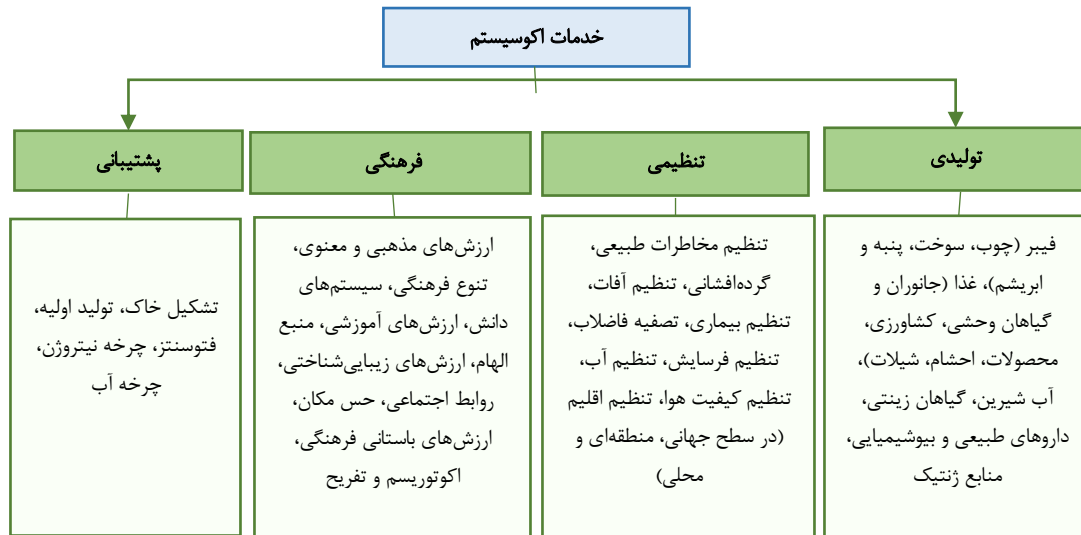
خدمات اکوسیستم

تولیدی

فیبر (چوب، سوخت، پنبه و ابریشم)، غذا (جانوران و گیاهان وحشی، کشاورزی، محصولات، احشام، شیلات)، آب شیرین، گیاهان زینتی، داروهای طبیعی و بیوشیمیایی، منابع ژنتیک

تنظیمی

تنظیم مخاطرات طبیعی، گرده‌افشانی، تنظیم آفات، تنظیم بیماری، تصفیه فاضلاب، تنظیم فرسایش، تنظیم آب، تنظیم کیفیت هوا، تنظیم اقلیم (در سطح جهانی، منطقه‌ای و محلی)

فرهنگی

ارزش‌های مذهبی و معنوی، تنوع فرهنگی، سیستم‌های دانش، ارزش‌های آموزشی، منبع الهام، ارزش‌های زیبایی‌شناختی، روابط اجتماعی، حس مکان، ارزش‌های باستانی فرهنگی، اکوتوریسم و تفریح

پشتیبانی

تشکیل خاک، تولید اولیه، فتوسنتز، چرخه نیتروژن، چرخه آب